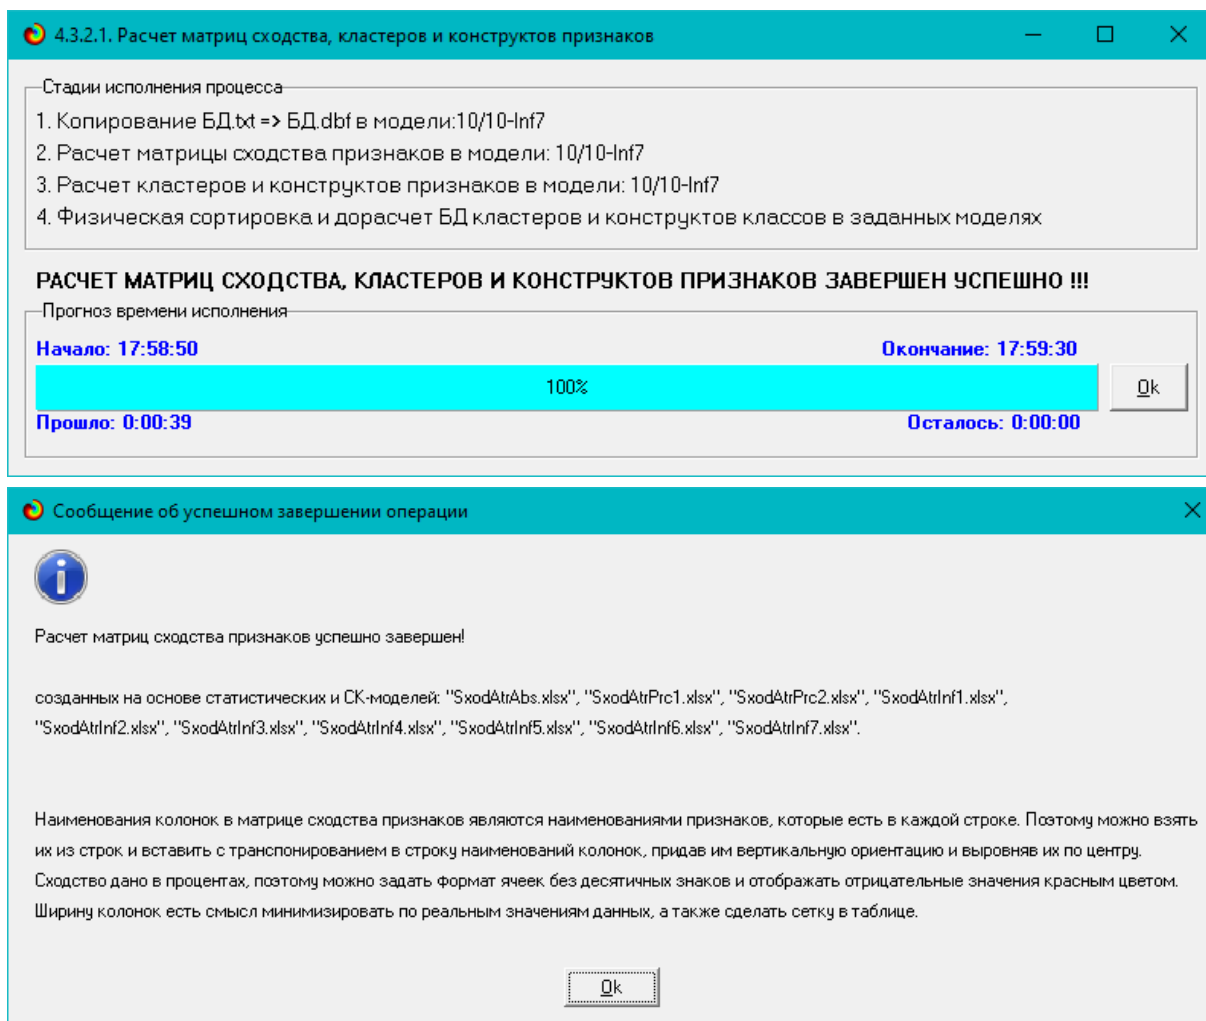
4.3.2.1. Расчет матриц сходства, кластеров и конструктов признаков

Стадии исполнения процесса

1. Копирование БД.txt => БД.dbf в модели:10/10-Inf7

2. Расчет матрицы сходства признаков в модели: 10/10-Inf7

3. Расчет кластеров и конструктов признаков в модели: 10/10-Inf7

4. Физическая сортировка и дорасчет БД кластеров и конструктов классов в заданных моделях

РАСЧЕТ МАТРИЦ СХОДСТВА, КЛАСТЕРОВ И КОНСТРУКТОВ ПРИЗНАКОВ ЗАВЕРШЕН УСПЕШНО !!!

Прогноз времени исполнения

Начало: 17:58:50

Окончание: 17:59:30

100%

Ok

Прошло: 0:00:39

Осталось: 0:00:00

Сообщение об успешном завершении операции

Расчет матриц сходства признаков успешно завершен!

созданных на основе статистических и СК-моделей: "SxodAtrAbs.xlsx", "SxodAtrPrc1.xlsx", "SxodAtrPrc2.xlsx", "SxodAtrInf1.xlsx", "SxodAtrInf2.xlsx", "SxodAtrInf3.xlsx", "SxodAtrInf4.xlsx", "SxodAtrInf5.xlsx", "SxodAtrInf6.xlsx", "SxodAtrInf7.xlsx".

Наименования колонок в матрице сходства признаков являются наименованиями признаков, которые есть в каждой строке. Поэтому можно взять их из строк и вставить с транспонированием в строку наименований колонок, придав им вертикальную ориентацию и выровняв их по центру. Сходство дано в процентах, поэтому можно задать формат ячеек без десятичных знаков и отображать отрицательные значения красным цветом. Ширину колонок есть смысл минимизировать по реальным значениям данных, а также сделать сетку в таблице.

Ok